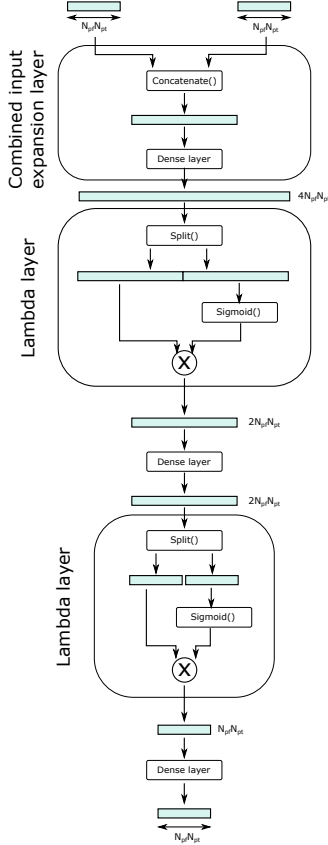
$N_{pf}N_{pt}$

$N_{pf}N_{pt}$

Combined input expansion layer

Concatenate()

Dense layer

$4N_{pf}N_{p}$

Lambda layer

Split()

Sigmoid()

X

$2N_{pf}N_{pt}$

Dense layer

$2N_{pf}N_{pt}$

Lambda layer

Split()

Sigmoid()

X

$N_{pf}N_{pt}$

Dense layer

$N_{pf}N_{pt}$